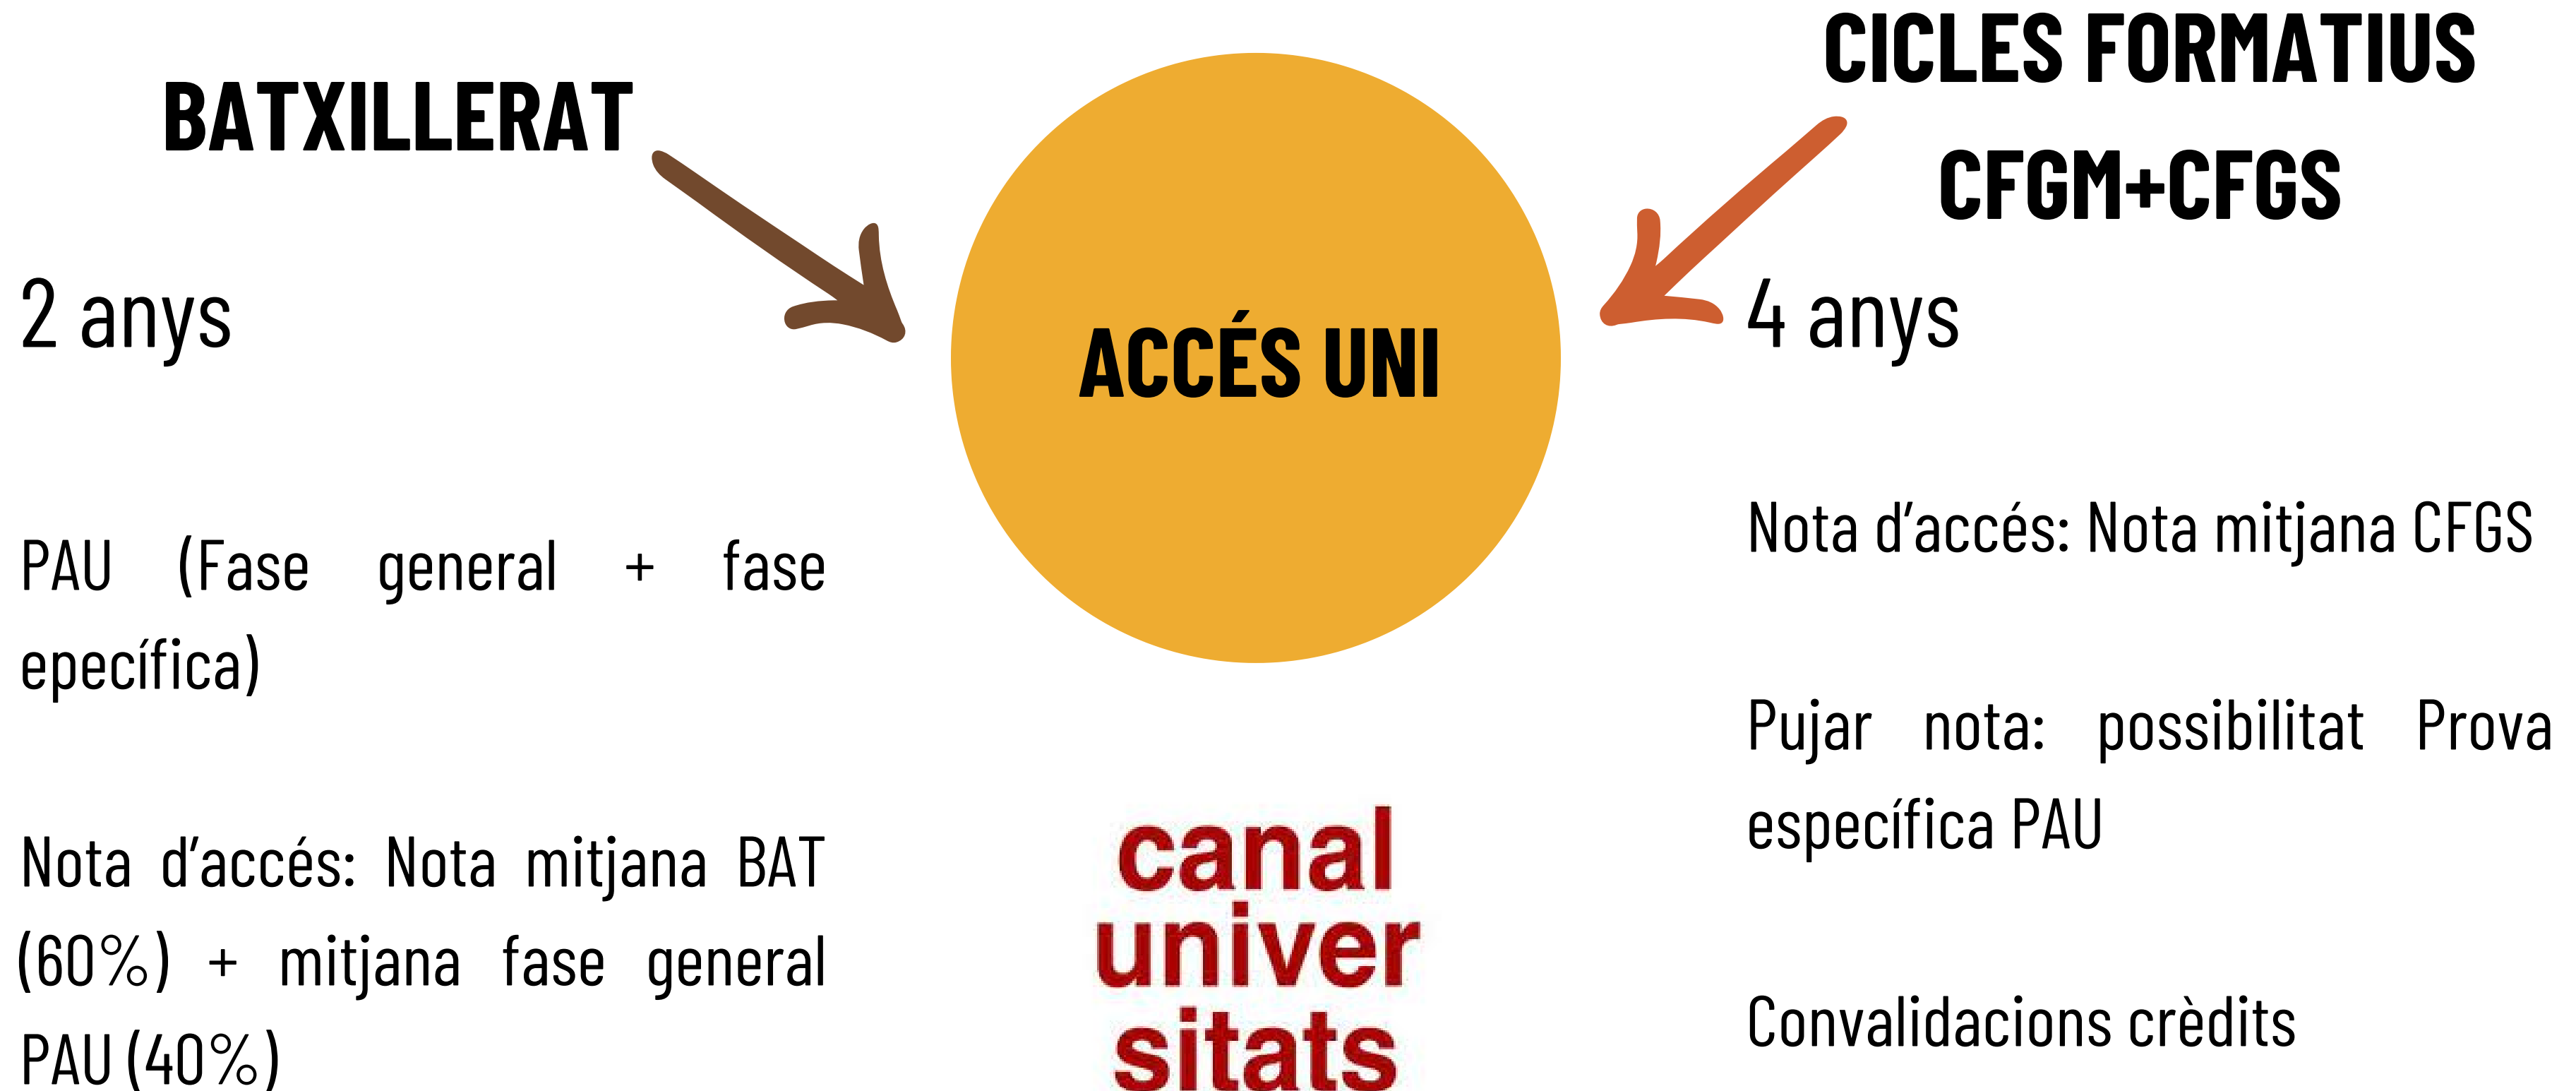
BATXILLERAT

2 anys

PAU (Fase general + fase epecífica)

Nota d'accés: Nota mitjana BAT (60%) + mitjana fase general PAU (40%)

ACCÉS UNI

canal univer sitats

CICLES FORMATIUS
CFGM+CFGS

4 anys

Nota d'accés: Nota mitjana CFGS

Pujar nota: possibilitat Prova específica PAU

Convalidacions crèdits